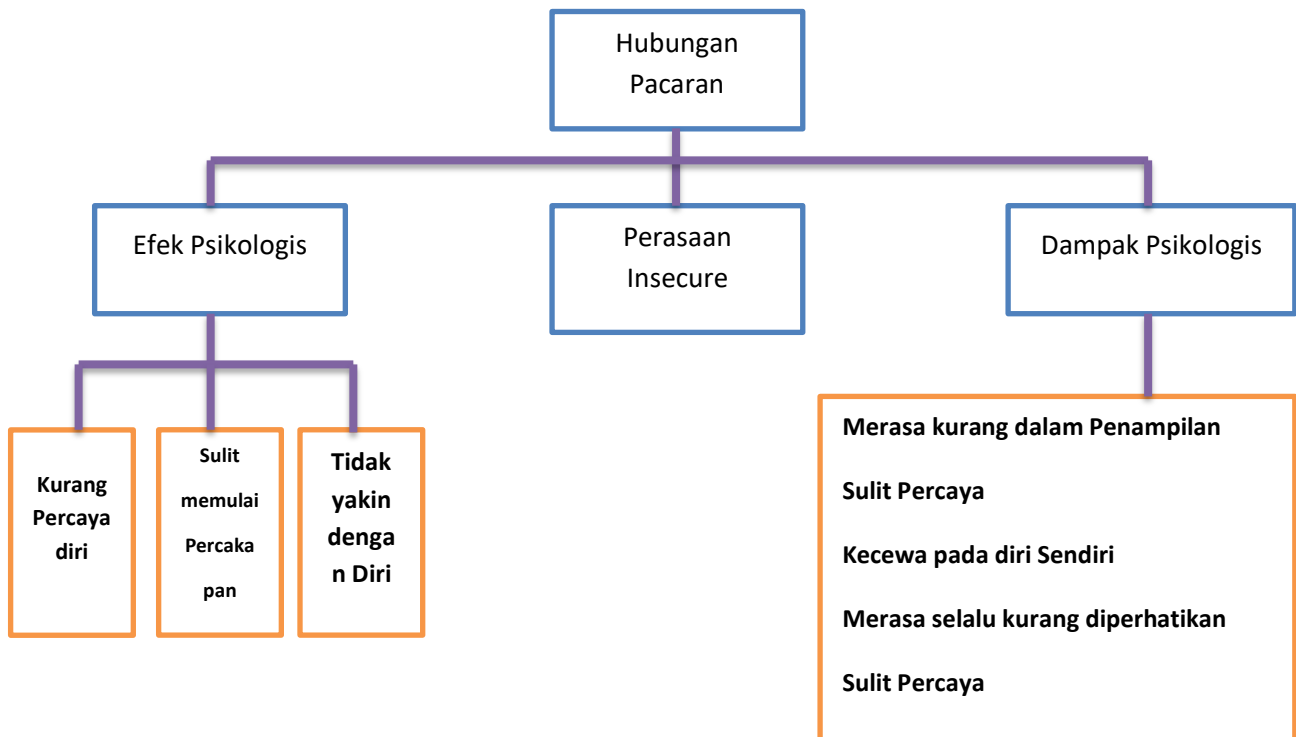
Hubungan Pacaran

Efek Psikologis

Perasaan Insecure

Dampak Psikologis

Kurang Percaya diri

Sulit memulai Percakapan

Tidak yakin dengan Diri

Merasa kurang dalam Penampilan

Sulit Percaya

Kecewa pada diri Sendiri

Merasa selalu kurang diperhatikan

Sulit Percaya